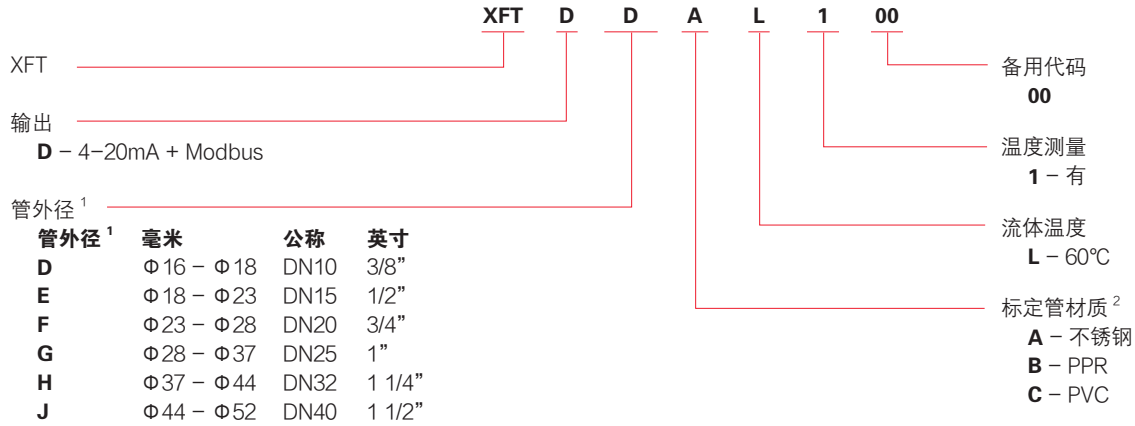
XFT D D A L 1 00

XFT

输出
D – 4–20mA + Modbus

管外径 $^1$

| 管外径 $^1$ | 毫米 | 公称 | 英寸 |
|---|---|---|---|
| D | Φ16 – Φ18 | DN10 | 3/8” |
| E | Φ18 – Φ23 | DN15 | 1/2” |
| F | Φ23 – Φ28 | DN20 | 3/4” |
| G | Φ28 – Φ37 | DN25 | 1” |
| H | Φ37 – Φ44 | DN32 | 1 1/4” |
| J | Φ44 – Φ52 | DN40 | 1 1/2” |

备用代码
00

温度测量
1 – 有

流体温度
L – 60℃

标定管材质 $^2$
A – 不锈钢
B – PPR
C – PVC